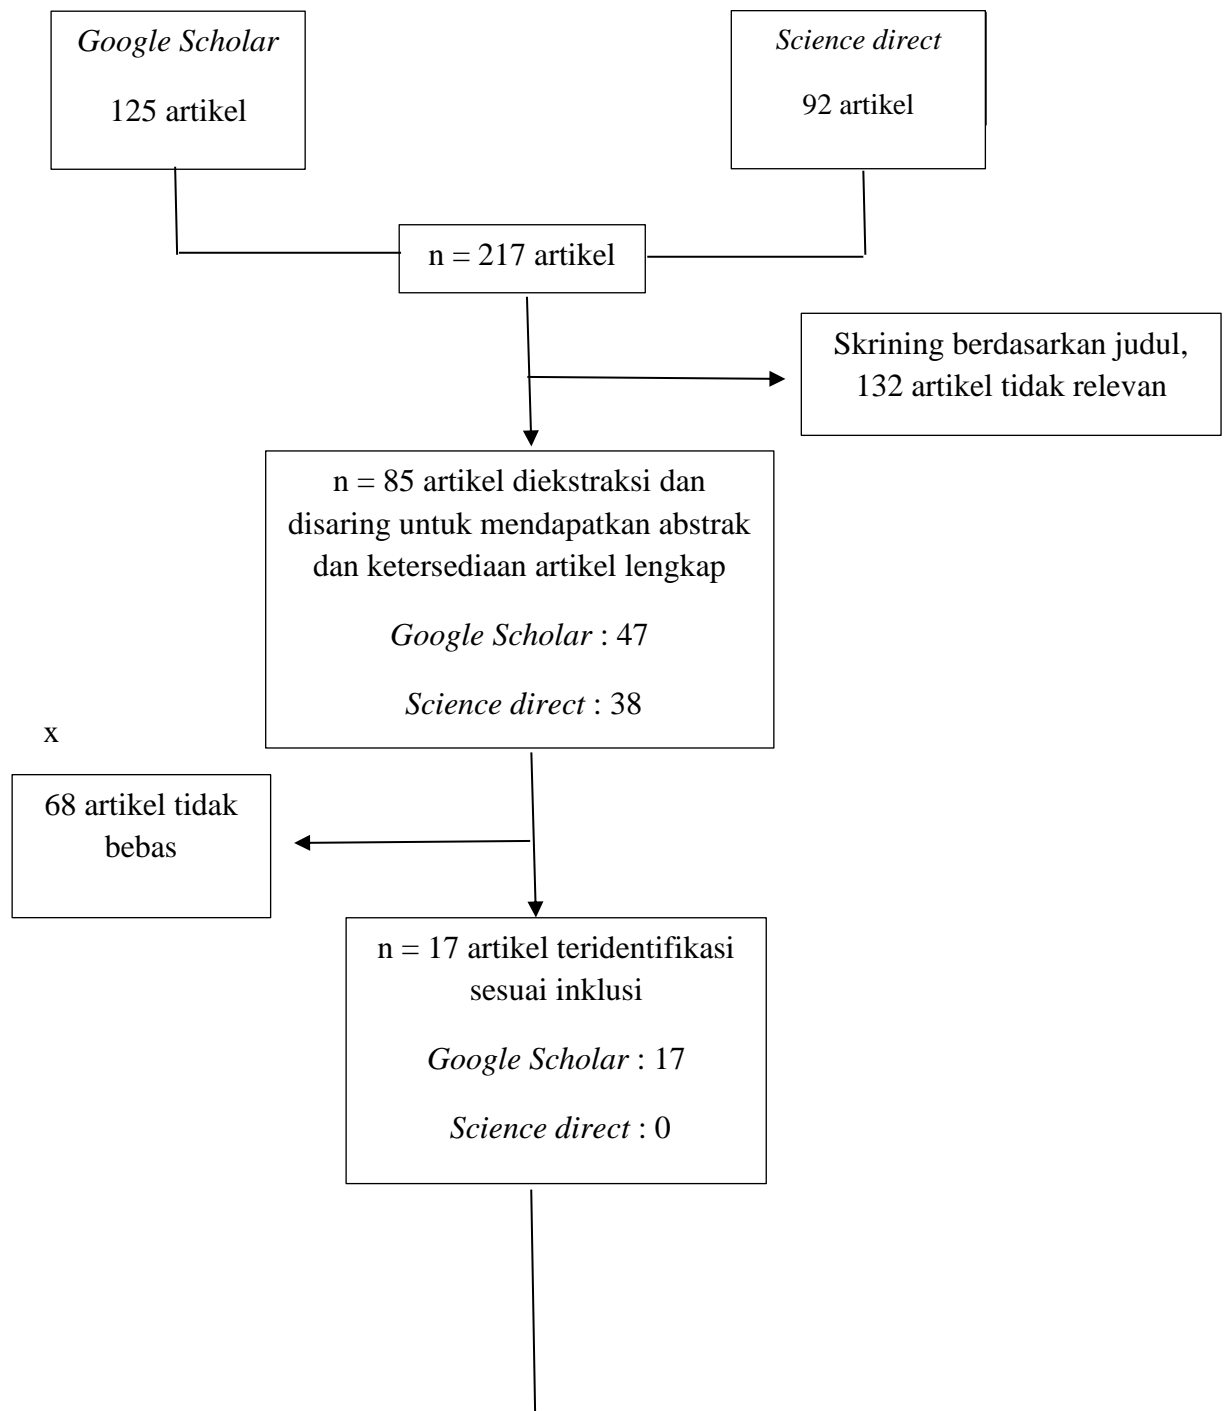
Google Scholar

125 artikel

Science direct

92 artikel

n = 217 artikel

Skrining berdasarkan judul, 132 artikel tidak relevan

n = 85 artikel diekstraksi dan disaring untuk mendapatkan abstrak dan ketersediaan artikel lengkap

Google Scholar : 47

Science direct : 38

x

68 artikel tidak bebas

n = 17 artikel teridentifikasi sesuai inklusi

Google Scholar : 17

Science direct : 0